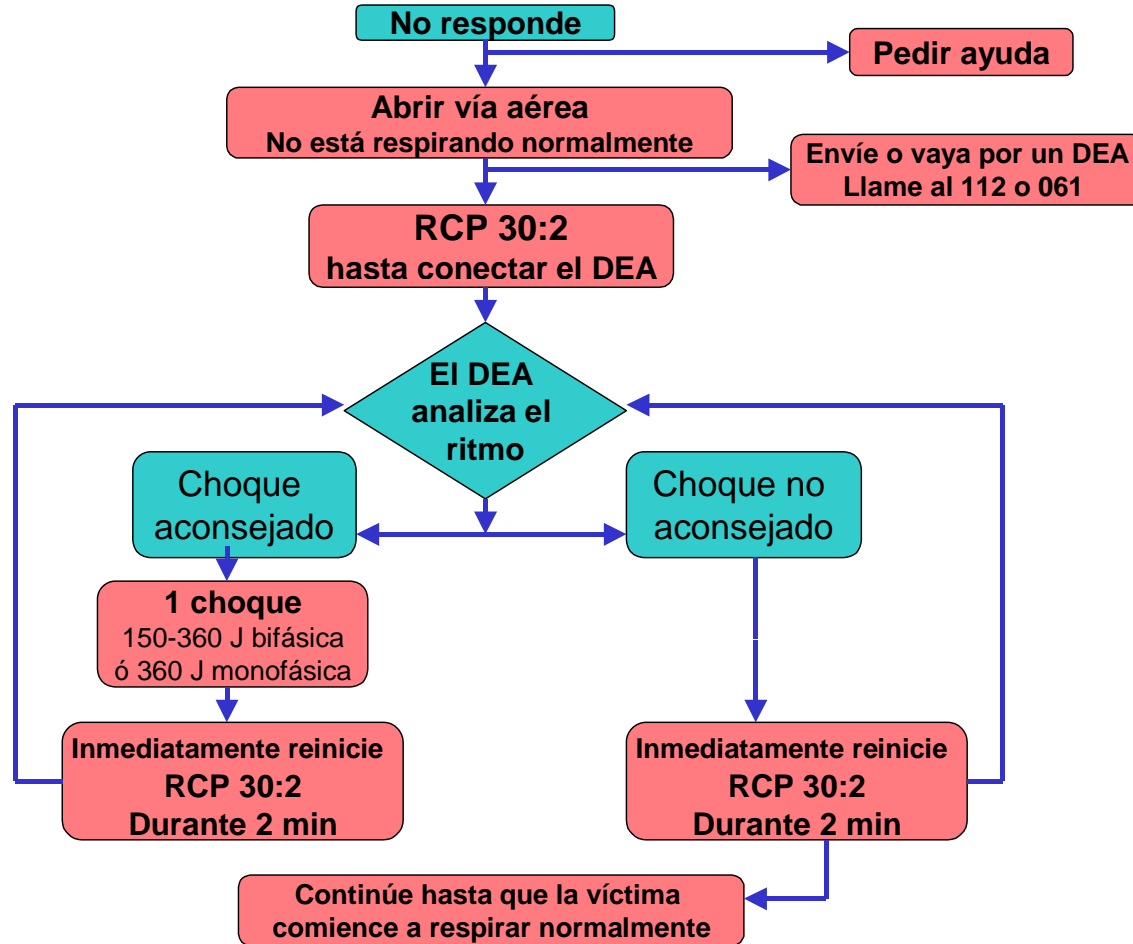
No responde

Pedir ayuda

Abrir vía aérea
No está respirando normalmente

Envíe o vaya por un DEA
Llame al 112 o 061

RCP 30:2
hasta conectar el DEA

El DEA analiza el ritmo

Choque aconsejado

Choque no aconsejado

1 choque
150-360 J bifásica
ó 360 J monofásica

Inmediatamente reinicie
RCP 30:2
Durante 2 min

Inmediatamente reinicie
RCP 30:2
Durante 2 min

Continúe hasta que la víctima comience a respirar normalmente